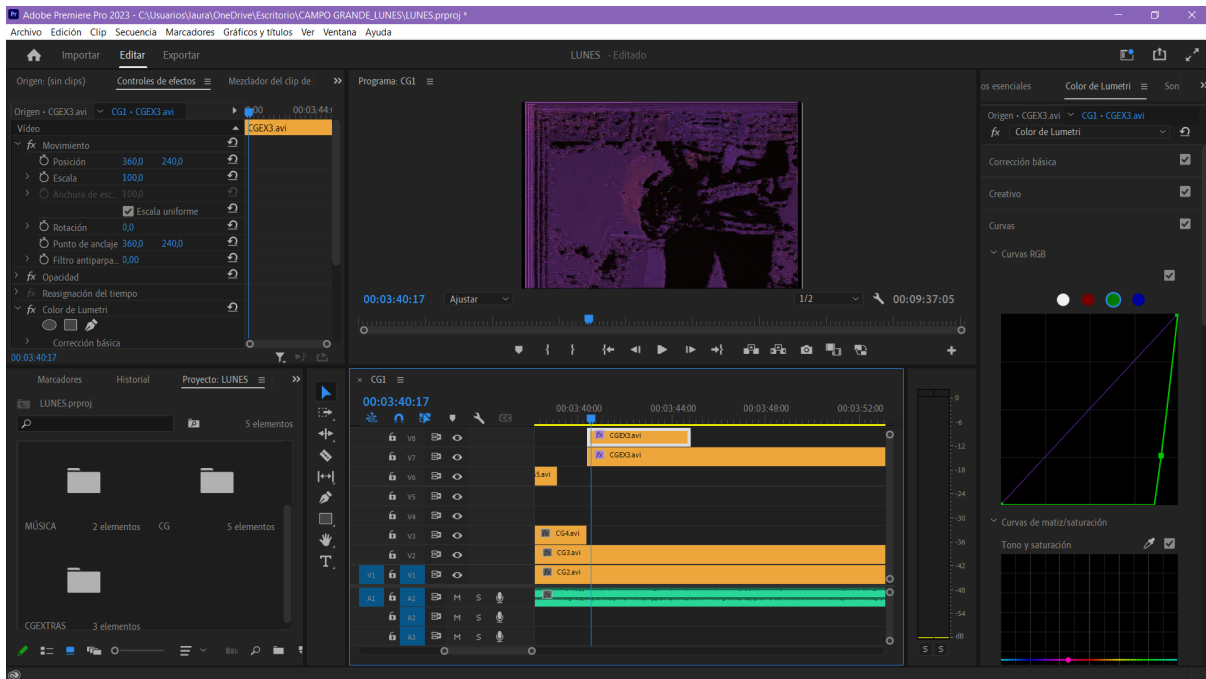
Adobe Premiere Pro 2023 - C:\Usuarios\laura\OneDrive\Escritorio\CAMPO GRANDE_LUNES\LUNES.prproj *

Archivo Edición Clip Secuencia Marcadores Gráficos y títulos Ver Ventana Ayuda

Importar Editar Exportar

LUNES - Editado

Origen: (sin clips) Controles de efectos Mezclador del clip de

Origen • CGEX3.avi CG1 • CGEX3.avi

00:00 00:03:44

CGEX3.avi

Vídeo

Movimiento

Posición 360,0 240,0

Escala 100,0

Anchura de esc... 100,0

Escala uniforme

Rotación 0,0

Punto de anclaje 360,0 240,0

Filtro antiparpa... 0,00

Opacidad

Reasignación del tiempo

Color de Lumetri

Corrección básica

00:03:40:17

Programa: CG1

00:03:40:17 Ajustar 1/2 00:09:37:05

os esenciales Color de Lumetri Son

Origen • CGEX3.avi CG1 • CGEX3.avi

Color de Lumetri

Corrección básica

Creativo

Curvas

Curvas RGB

Curvas de matiz/saturación

Tono y saturación

Marcadores Historial Proyecto: LUNES

LUNES.prproj

5 elementos

MÚSICA 2 elementos

CG 5 elementos

CGEXTRAS 3 elementos

CG1

00:03:40:17

00:03:40:00 00:03:44:00 00:03:48:00 00:03:52:00

V8 V7 V6 V5 V4 V3 V2 V1 V1

A1 A1 A2 A3

M S

CGEX3.avi

CGEX3.avi

5.avi

CG4.avi

CG3.avi

CG2.avi

0 -6 -12 -18 -24 -30 -36 -42 -48 -54 dB

S S